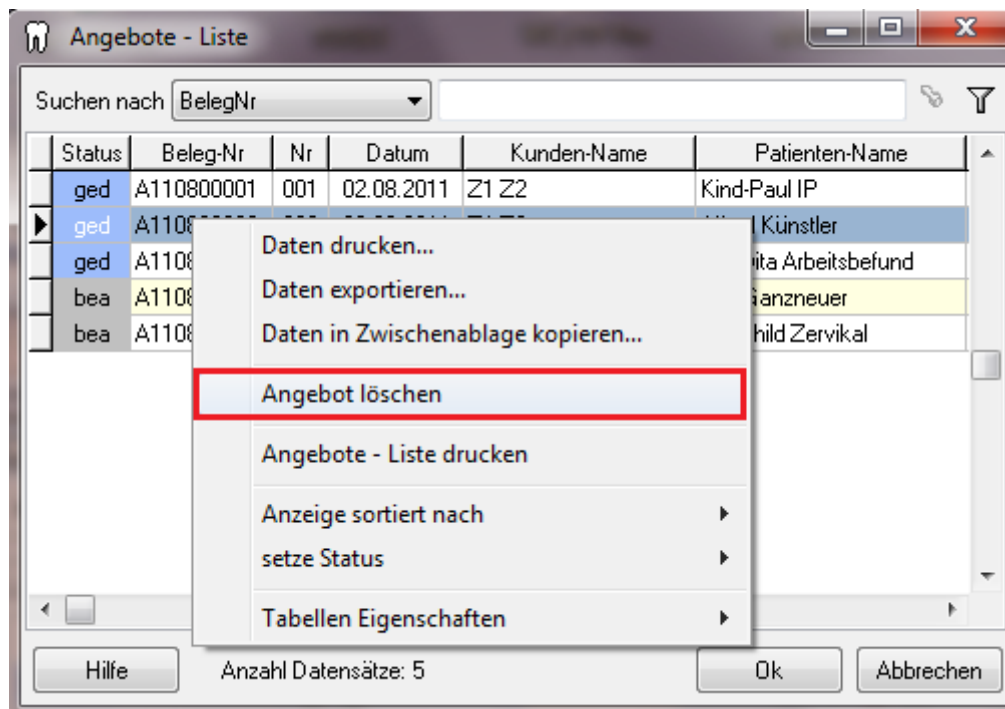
Angebote - Liste

Suchen nach BelegNr

| Status | Beleg-Nr | Nr | Datum | Kunden-Name | Patienten-Name |
|---|---|---|---|---|---|
| ged | A110800001 | 001 | 02.08.2011 | Z1 Z2 | Kind-Paul IP |
| ged | A1108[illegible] | | | | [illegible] Künstler |
| ged | A1108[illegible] | | | | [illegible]pita Arbeitsbefund |
| bea | A1108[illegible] | | | | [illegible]anzneuer |
| bea | A1108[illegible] | | | | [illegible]hild Zervikal |

Daten drucken...
Daten exportieren...
Daten in Zwischenablage kopieren...
Angebot löschen
Angebote - Liste drucken
Anzeige sortiert nach
setze Status
Tabellen Eigenschaften

Hilfe
Anzahl Datensätze: 5
Ok
Abbrechen